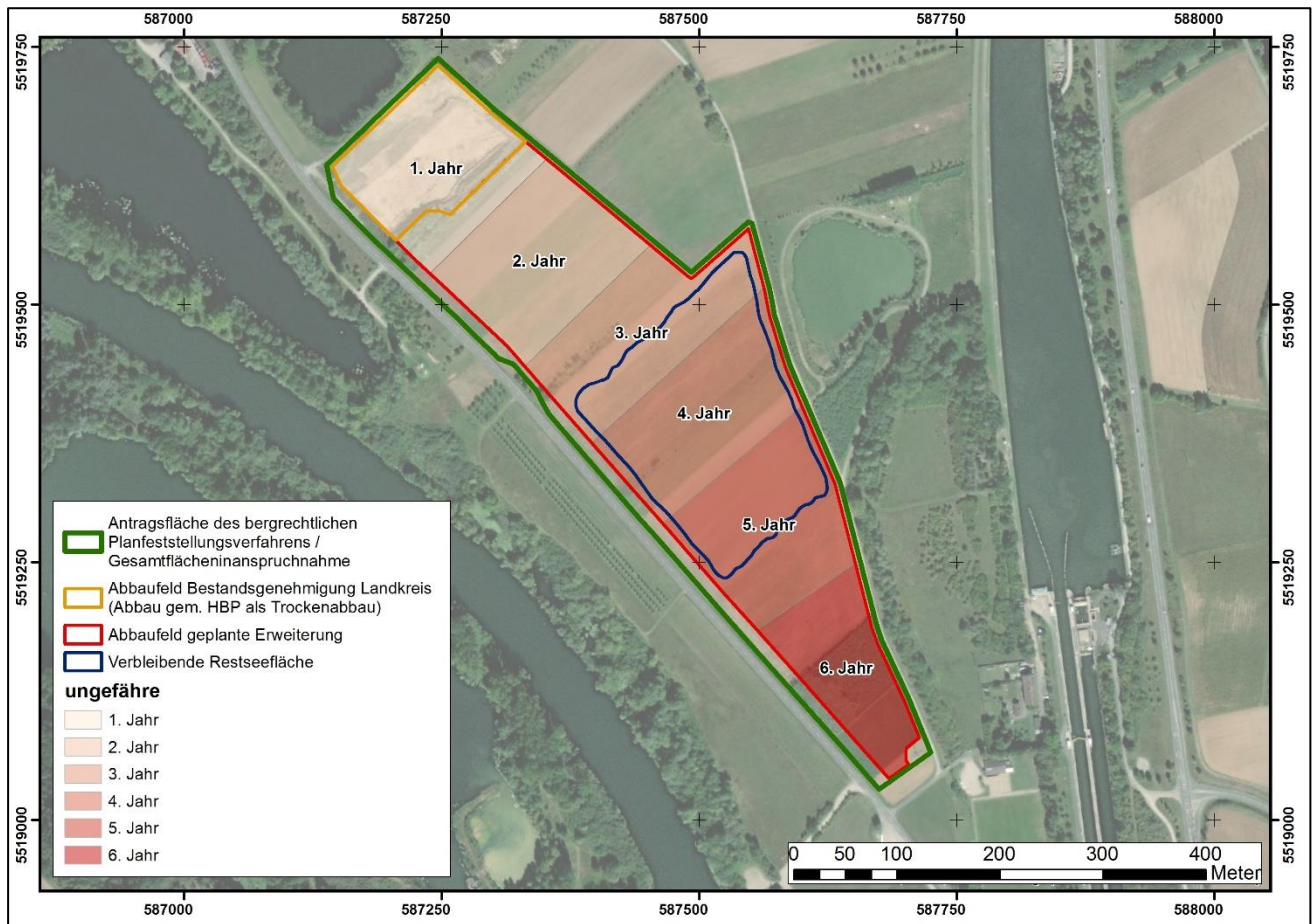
587000 587250 587500 587750 588000

5519750 5519500 5519250 5519000

5519750 5519500 5519250 5519000

1. Jahr

2. Jahr

3. Jahr

4. Jahr

5. Jahr

6. Jahr

Antragsfläche des bergrechtlichen Planfeststellungsverfahrens / Gesamtflächeninanspruchnahme

Abbaufeld Bestandsgenehmigung Landkreis (Abbau gem. HBP als Trockenabbau)

Abbaufeld geplante Erweiterung

Verbleibende Restseefläche

ungefähre

1. Jahr
2. Jahr
3. Jahr
4. Jahr
5. Jahr
6. Jahr

0 50 100 200 300 400 Meter

587000 587250 587500 587750 588000